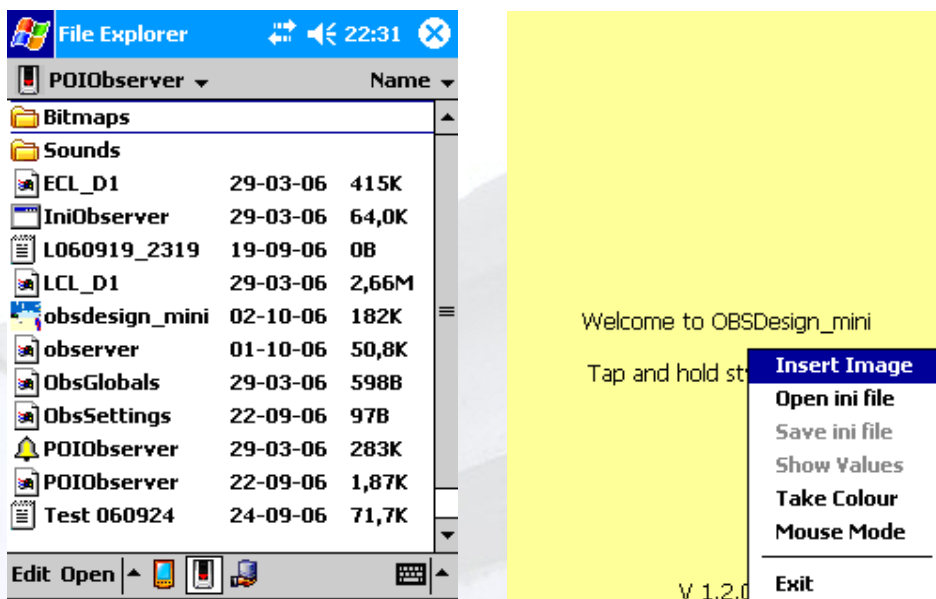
File Explorer 22:31

POIObserver Name

| | | |
|---|---|---|
| Bitmaps | | |
| Sounds | | |
| ECL_D1 | 29-03-06 | 415K |
| IniObserver | 29-03-06 | 64,0K |
| L060919_2319 | 19-09-06 | 0B |
| LCL_D1 | 29-03-06 | 2,66M |
| obsdesign_mini | 02-10-06 | 182K |
| observer | 01-10-06 | 50,8K |
| ObsGlobals | 29-03-06 | 598B |
| ObsSettings | 22-09-06 | 97B |
| POIObserver | 29-03-06 | 283K |
| POIObserver | 22-09-06 | 1,87K |
| Test 060924 | 24-09-06 | 71,7K |

Edit Open

Welcome to OBSDesign_mini

Tap and hold st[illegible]

Insert Image
Open ini file
Save ini file
Show Values
Take Colour
Mouse Mode
Exit

V 1.2.0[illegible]